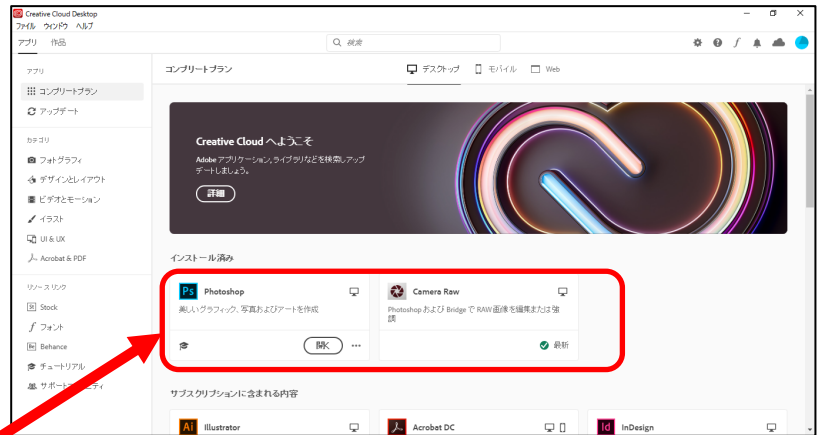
Creative Cloud Desktop
ファイル ウィンドウ ヘルプ
アプリ 作品
検索
f

アプリ
コンプリートプラン
アップデート

カテゴリ
フォトグラフィ
デザインとレイアウト
ビデオとモーション
イラスト
UI & UX
Acrobat & PDF

リソースリンク
Stock
フォント
Behance
チュートリアル
サポート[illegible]ティ

コンプリートプラン
デスクトップ モバイル Web

Creative Cloud へようこそ
Adobe アプリケーション、ライブラリなどを検索しアップデートしましょう。
詳細

インストール済み

Ps Photoshop
美しいグラフィック、写真およびアートを作成
開く
...

Camera Raw
Photoshop および Bridge で RAW 画像を編集または強調
最新

サブスクリプションに含まれる内容

Ai Illustrator
Acrobat DC
Id InDesign